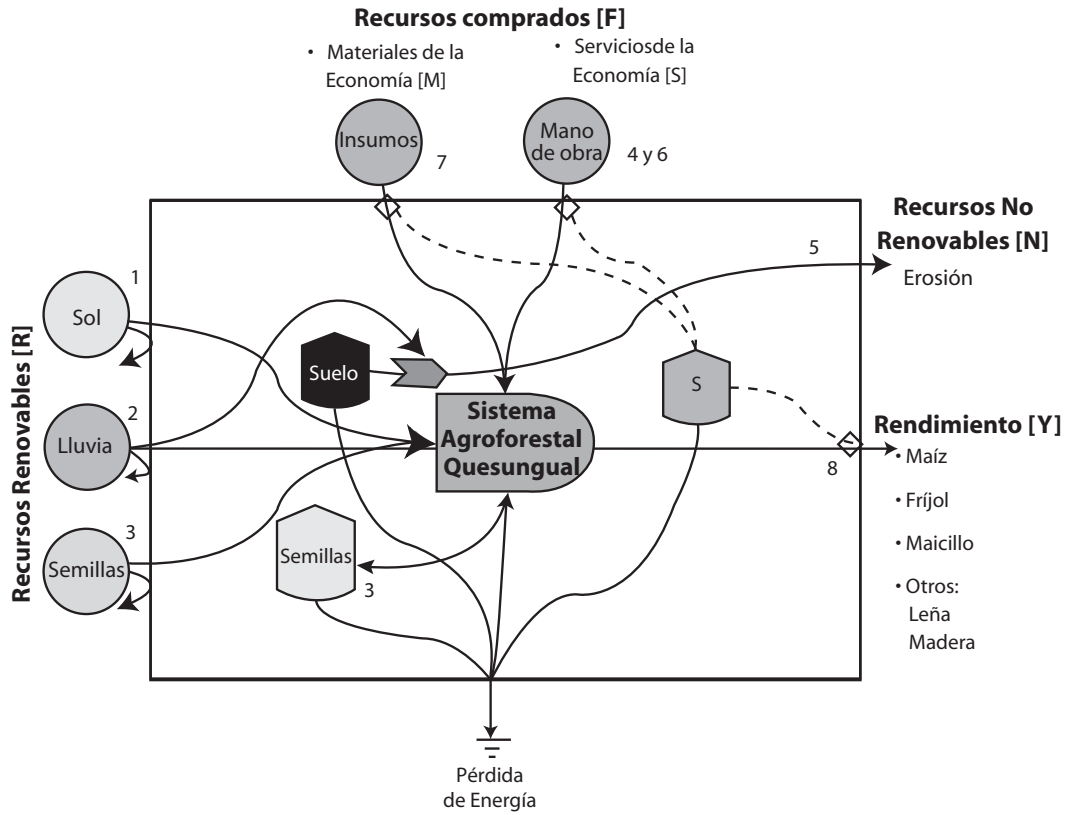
Recursos comprados [F]

• Materiales de la Economía [M]

• Serviciosde la Economía [S]

Insumos 7

Mano de obra 4 y 6

Recursos No Renovables [N]

5

Erosión

Recursos Renovables [R]

1 Sol

2 Lluvia

3 Semillas

Suelo

S

Sistema Agroforestal Quesungual

Semillas 3

Rendimiento [Y]

8

• Maíz

• Fríjol

• Maicillo

• Otros: Leña Madera

Pérdida de Energía